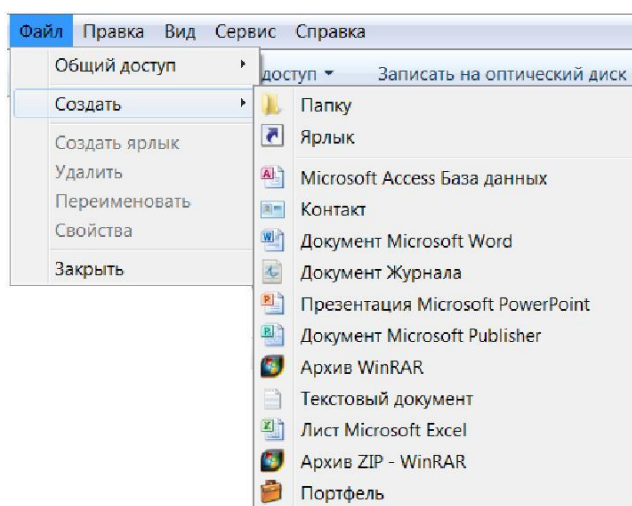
Файл Правка Вид Сервис Справка

Общий доступ
Создать
Создать ярлык
Удалить
Переименовать
Свойства
Закрыть

доступ ▾ Записать на оптический диск

Папку
Ярлык
Microsoft Access База данных
Контакт
Документ Microsoft Word
Документ Журнала
Презентация Microsoft PowerPoint
Документ Microsoft Publisher
Архив WinRAR
Текстовый документ
Лист Microsoft Excel
Архив ZIP - WinRAR
Портфель